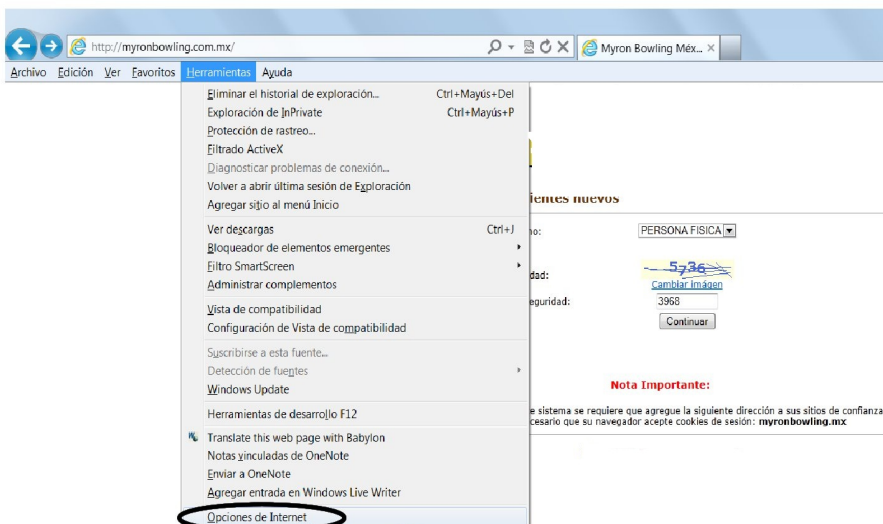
http://myronbowling.com.mx/

Myron Bowling Méx...

Archivo Edición Ver Favoritos Herramientas Ayuda

Eliminar el historial de exploración... Ctrl+Mayús+Del
Exploración de InPrivate Ctrl+Mayús+P
Protección de rastreo...
Filtrado ActiveX
Diagnosticar problemas de conexión...
Volver a abrir última sesión de Exploración
Agregar sitio al menú Inicio

Ver descargas Ctrl+J
Bloqueador de elementos emergentes
Filtro SmartScreen
Administrar complementos

Vista de compatibilidad
Configuración de Vista de compatibilidad

Suscribirse a esta fuente...
Detección de fuentes
Windows Update

Herramientas de desarrollo F12

Translate this web page with Babylon
Notas vinculadas de OneNote
Enviar a OneNote
Agregar entrada en Windows Live Writer

Opciones de Internet

ientes nuevos

o: PERSONA FISICA

dad: 5736
Cambiar Imagen

eguridad: 3968
Continuar

Nota Importante:

e sistema se requiere que agregue la siguiente dirección a sus sitios de confianza
cesario que su navegador acepte cookies de sesión: myronbowling.mx